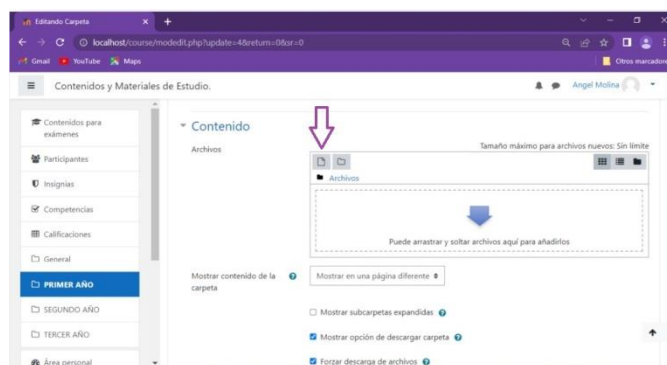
Editando Carpeta × +

localhost/course/modedit.php?update=4&return=0&sr=0

Gmail YouTube Maps

Otros marcadores

Contenidos y Materiales de Estudio.

Angel Molina

Contenidos para exámenes

Participantes

Insignias

Competencias

Calificaciones

General

PRIMER AÑO

SEGUNDO AÑO

TERCER AÑO

Área personal

Contenido

Archivos

Tamaño máximo para archivos nuevos: Sin límite

Archivos

Puede arrastrar y soltar archivos aquí para añadirlos

Mostrar contenido de la carpeta

Mostrar en una página diferente

Mostrar subcarpetas expandidas

Mostrar opción de descargar carpeta

Forzar descarga de archivos